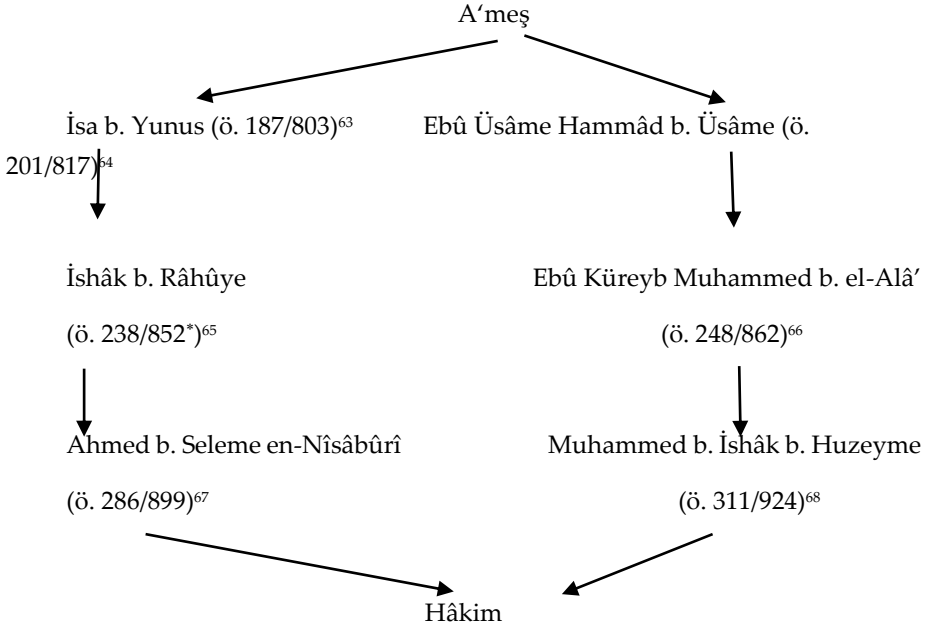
A‘meş

İsa b. Yunus (ö. 187/803)$^{63}$ Ebû Üsâme Hammâd b. Üsâme (ö. 201/817)$^{64}$

İshâk b. Râhûye

(ö. 238/852*)$^{65}$

Ebû Küreyb Muhammed b. el-Alâ’

(ö. 248/862)$^{66}$

Ahmed b. Seleme en-Nîsâbûrî

(ö. 286/899)$^{67}$

Muhammed b. İshâk b. Huzeyme

(ö. 311/924)$^{68}$

Hâkim